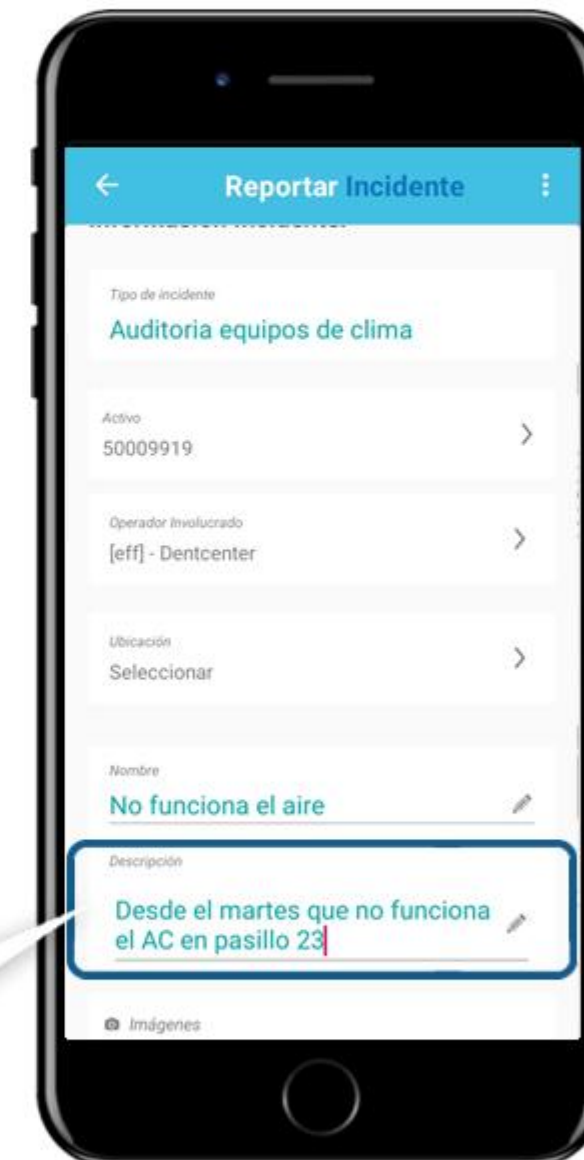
Reportar Incidente

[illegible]

Tipo de incidente
Auditoria equipos de clima

Activo
50009919

Operador Involucrado
[eff] - Dentcenter

Ubicación
Seleccionar

Nombre
No funciona el aire

Descripción
Desde el martes que no funciona el AC en pasillo 23

Imágenes